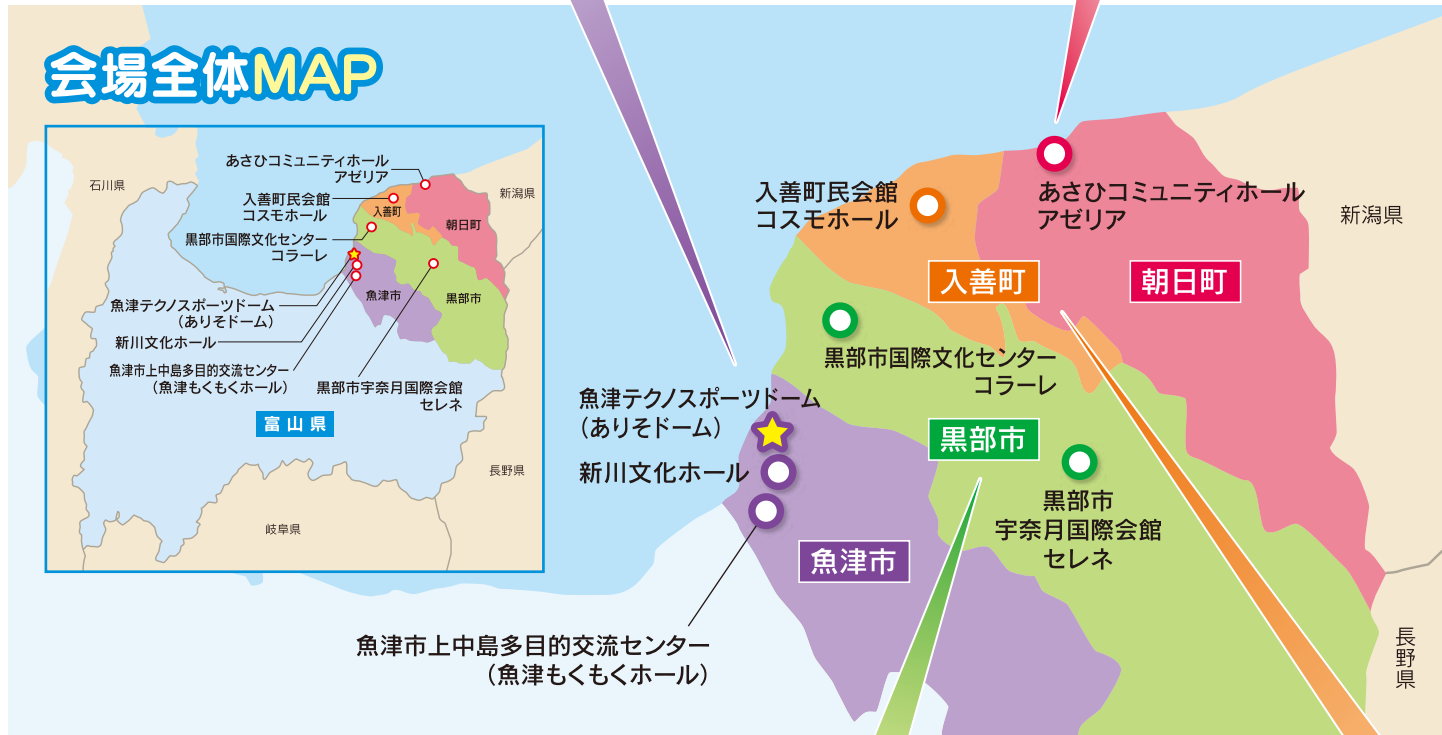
会場全体MAP

石川県
新潟県
あさひコミュニティホール
アゼリア
入善町民会館
コスモホール
入善町
朝日町
黒部市国際文化センター
コラーレ
魚津市
黒部市
魚津テクノスポーツドーム
（ありそドーム）
新川文化ホール
魚津市上中島多目的交流センター
（魚津もくもくホール）
黒部市宇奈月国際会館
セレネ
富山県
長野県
岐阜県

入善町民会館
コスモホール
あさひコミュニティホール
アゼリア
新潟県
入善町
朝日町
黒部市国際文化センター
コラーレ
魚津テクノスポーツドーム
（ありそドーム）
黒部市
新川文化ホール
黒部市
宇奈月国際会館
セレネ
魚津市
魚津市上中島多目的交流センター
（魚津もくもくホール）
長野県